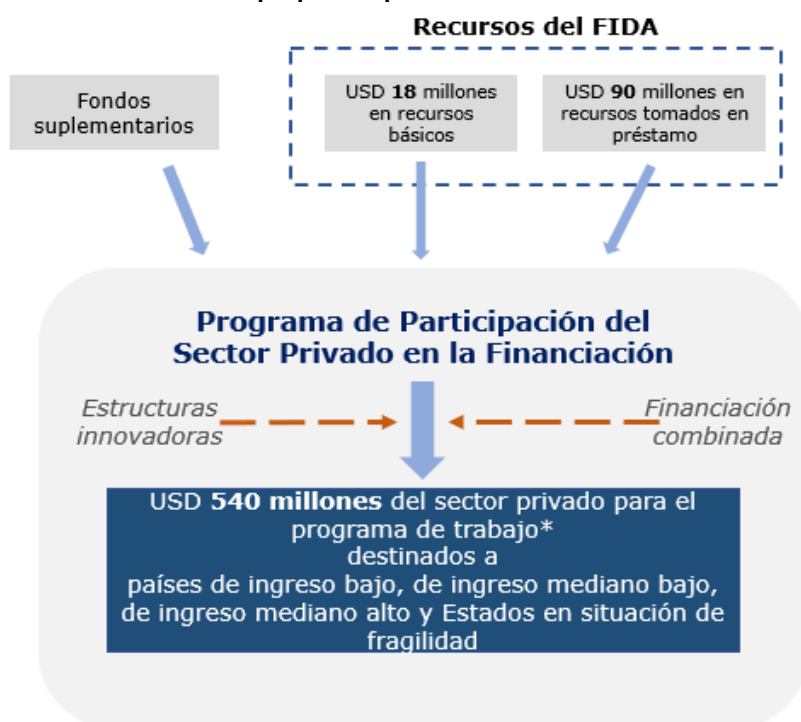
Recursos del FIDA

Fondos suplementarios

USD 18 millones en recursos básicos

USD 90 millones en recursos tomados en préstamo

Programa de Participación del Sector Privado en la Financiación

Estructuras innovadoras

Financiación combinada

USD 540 millones del sector privado para el programa de trabajo* destinados a países de ingreso bajo, de ingreso mediano bajo, de ingreso mediano alto y Estados en situación de fragilidad